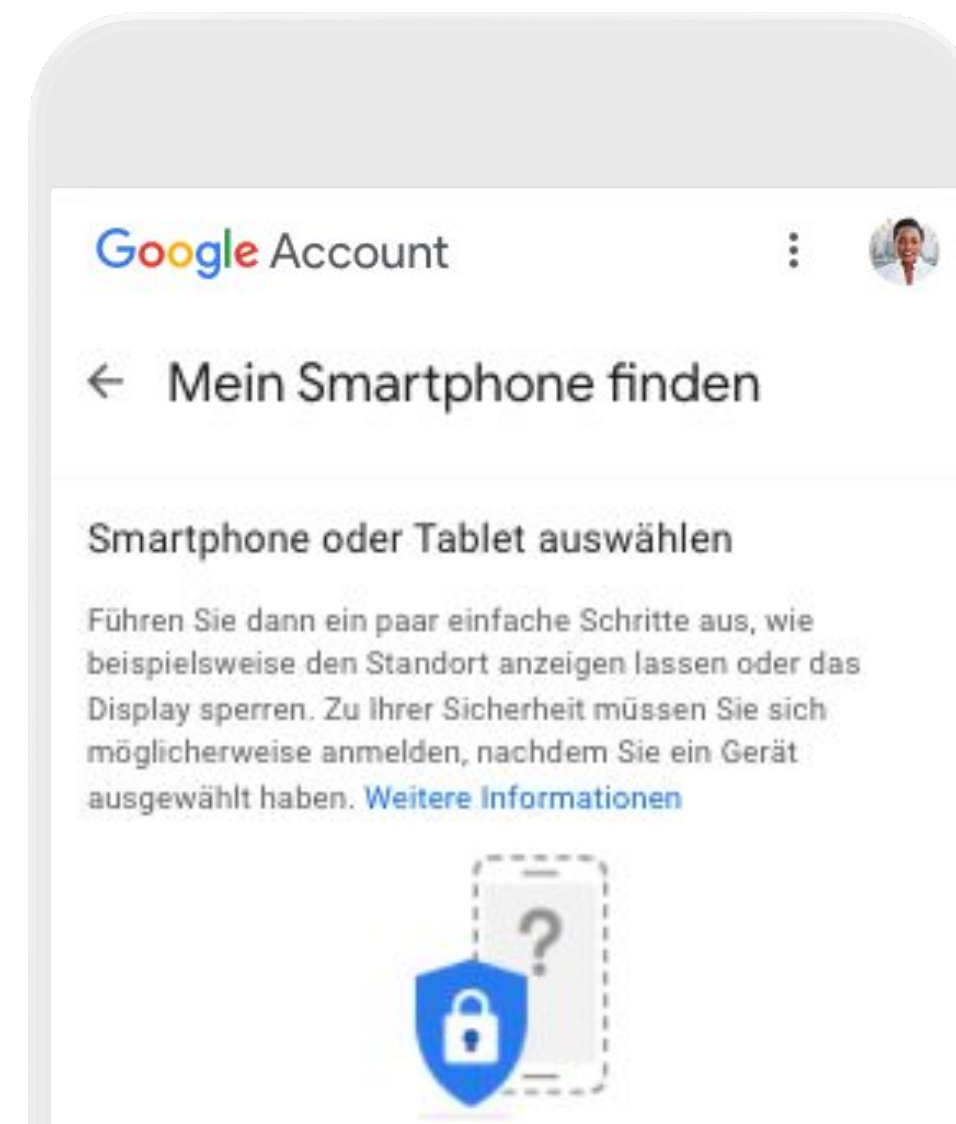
Google Account

← Mein Smartphone finden

Smartphone oder Tablet auswählen

Führen Sie dann ein paar einfache Schritte aus, wie beispielsweise den Standort anzeigen lassen oder das Display sperren. Zu Ihrer Sicherheit müssen Sie sich möglicherweise anmelden, nachdem Sie ein Gerät ausgewählt haben. Weitere Informationen

?